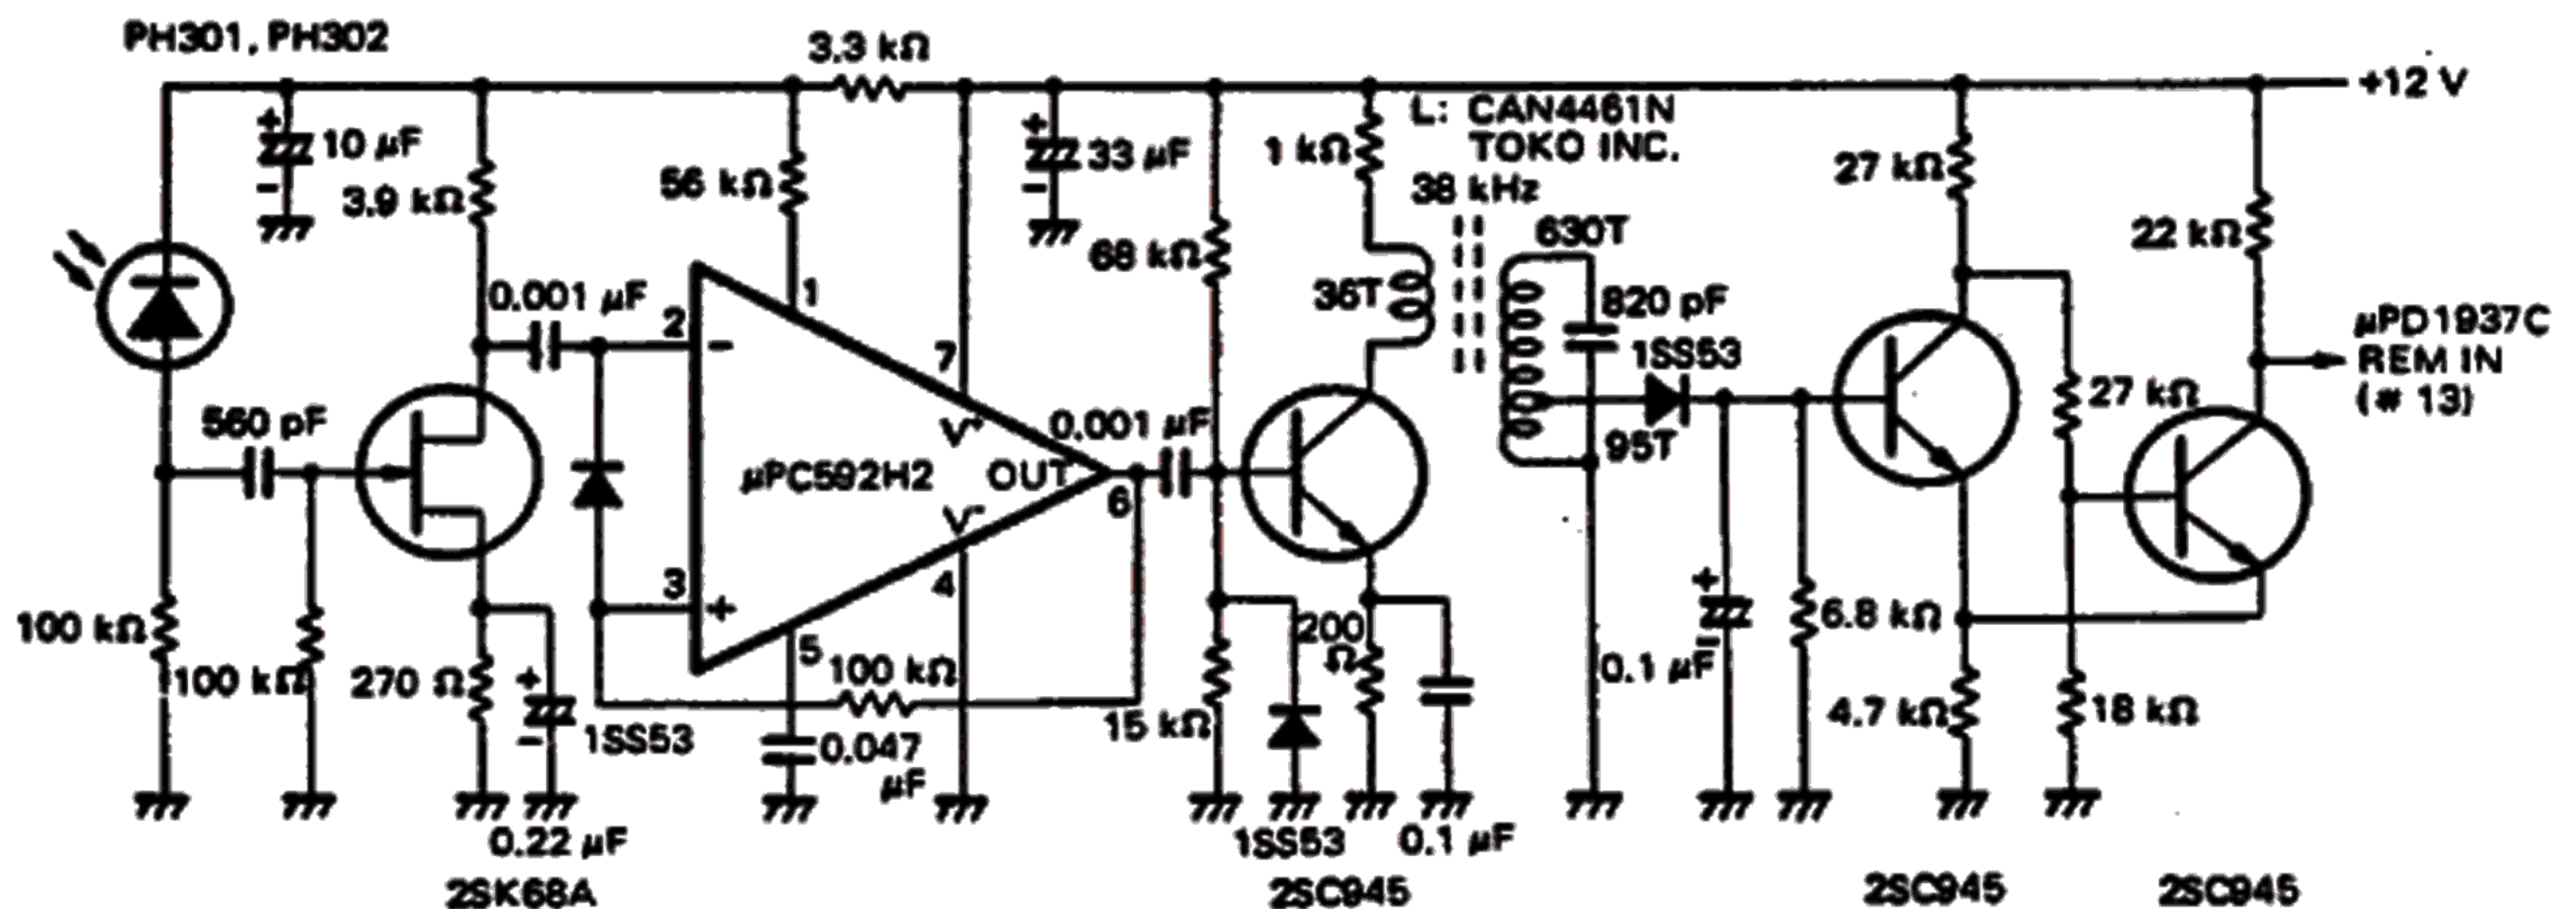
PH301, PH302

3.3 kΩ

+12 V

10 μF

3.9 kΩ

56 kΩ

33 μF

L: CAN4461N TOKO INC.

1 kΩ

38 kHz

27 kΩ

22 kΩ

68 kΩ

630T

0.001 μF

1

2

36T

820 pF

1SS53

μPD1937C REM IN (# 13)

7

27 kΩ

560 pF

V⁺

0.001 μF

95T

μPC592H2

OUT

V⁻

6

3

4

100 kΩ

100 kΩ

270 Ω

5

100 kΩ

200 Ω

6.8 kΩ

0.1 μF

1SS53

0.047 μF

15 kΩ

4.7 kΩ

18 kΩ

0.22 μF

1SS53

0.1 μF

2SK68A

2SC945

2SC945

2SC945